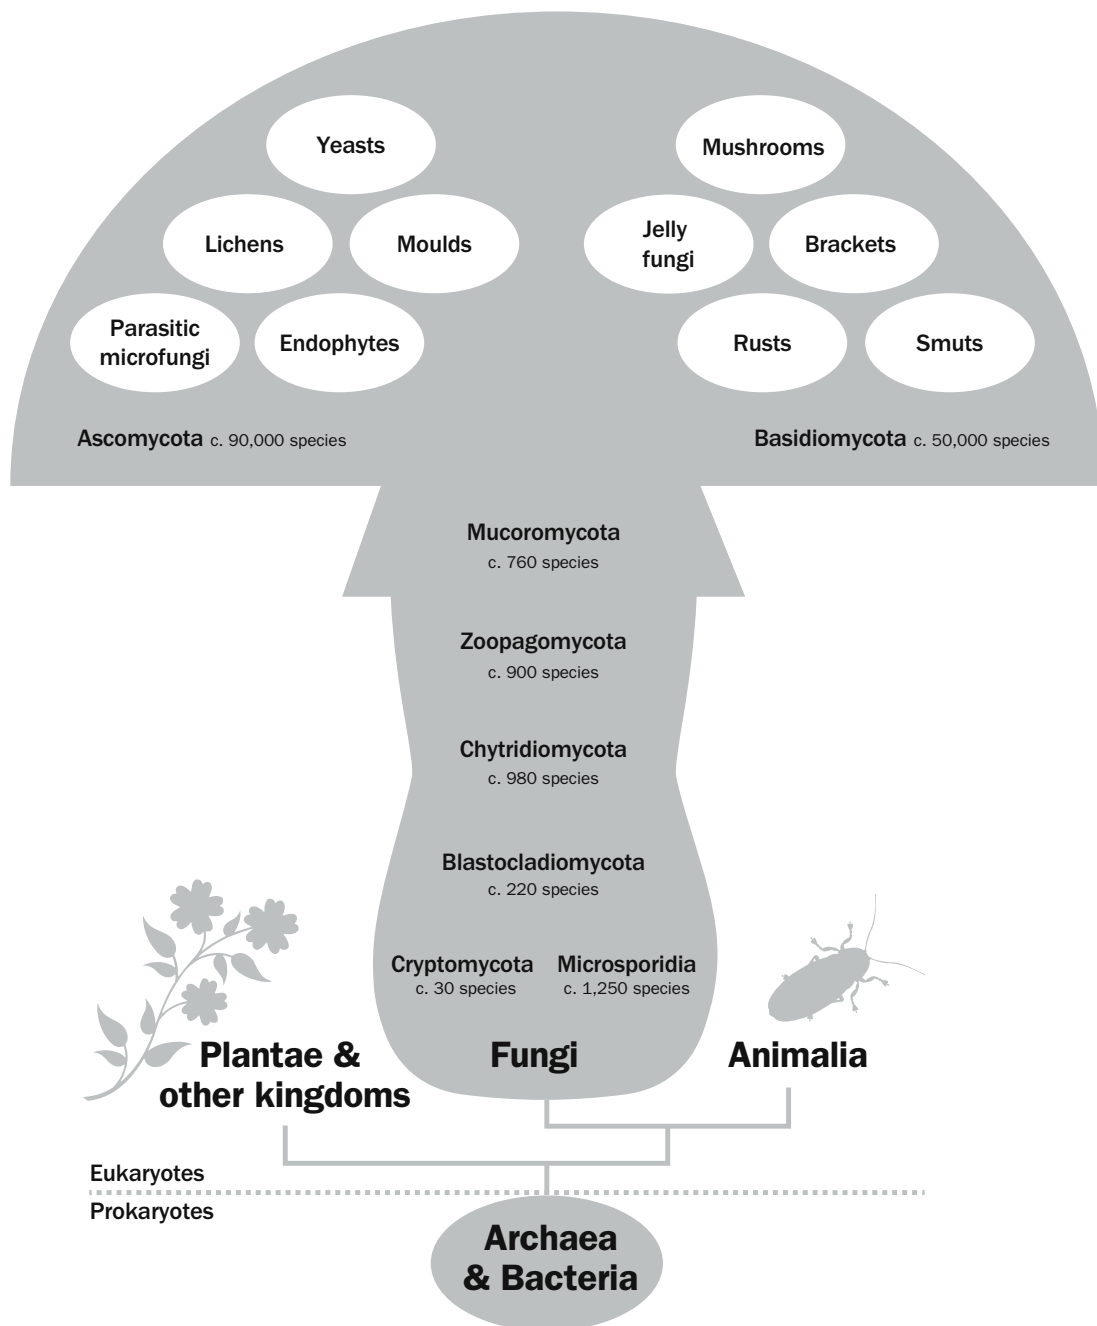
Yeasts

Lichens

Moulds

Parasitic microfungi

Endophytes

Mushrooms

Jelly fungi

Brackets

Rusts

Smuts

Ascomycota c. 90,000 species

Basidiomycota c. 50,000 species

Mucoromycota
c. 760 species

Zoopagomycota
c. 900 species

Chytridiomycota
c. 980 species

Blastocladiomycota
c. 220 species

Cryptomycota
c. 30 species

Microsporidia
c. 1,250 species

Plantae & other kingdoms

Fungi

Animalia

Eukaryotes

Prokaryotes

Archaea & Bacteria